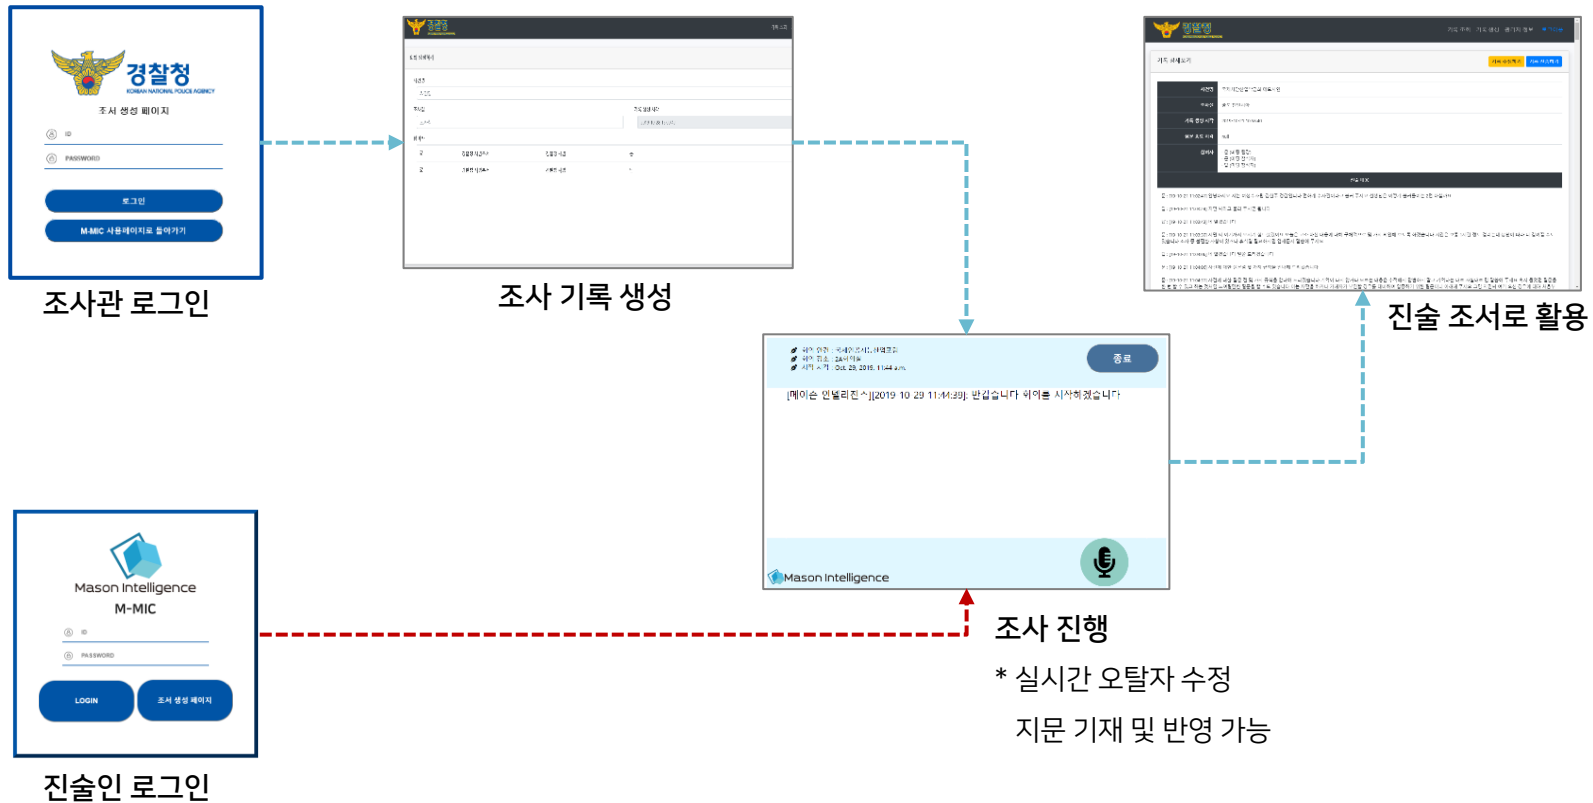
경찰청
KOREAN NATIONAL POLICE AGENCY
조서 생성 페이지
ID
PASSWORD
로그인
M-MIC 사용페이지로 돌아가기

조사관 로그인

경찰청
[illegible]

조사 기록 생성

경찰청
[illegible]

진술 조서로 활용

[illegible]
종료
[메이슨 인텔리전스][2019 10 29 11:44:39]: 반갑습니다 회의를 시작하겠습니다
Mason Intelligence

조사 진행
* 실시간 오탈자 수정
지문 기재 및 반영 가능

Mason Intelligence
M-MIC
ID
PASSWORD
LOGIN
조서 생성 페이지

진술인 로그인